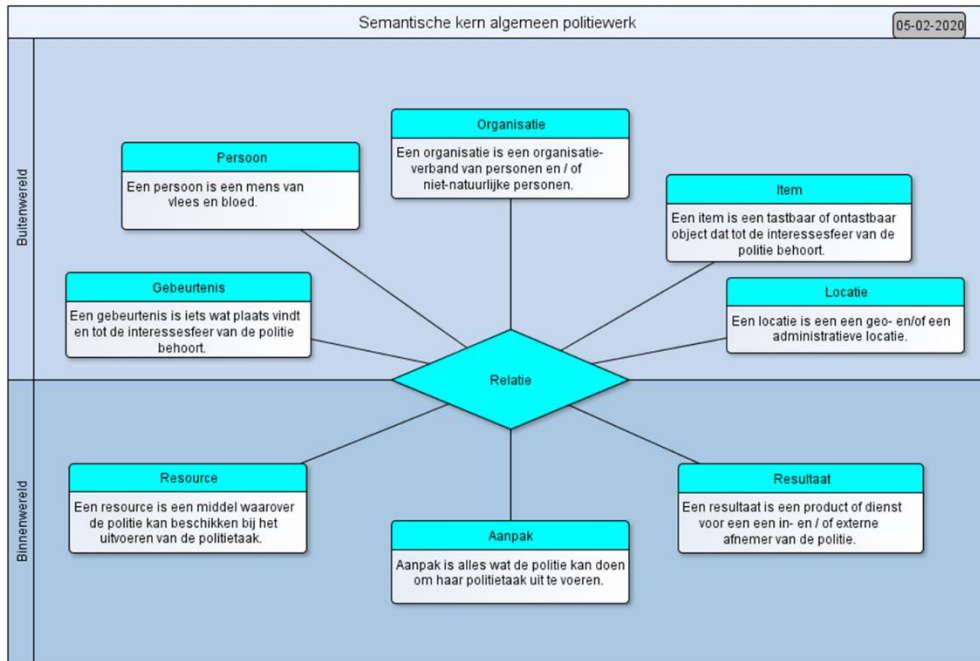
Semantische kern algemeen politiewerk

05-02-2020

Buitenwereld

Persoon
Een persoon is een mens van vlees en bloed.

Organisatie
Een organisatie is een organisatieverband van personen en / of niet-natuurlijke personen.

Item
Een item is een tastbaar of ontastbaar object dat tot de interessesfeer van de politie behoort.

Gebeurtenis
Een gebeurtenis is iets wat plaats vindt en tot de interessesfeer van de politie behoort.

Locatie
Een locatie is een een geo- en/of een administratieve locatie.

Relatie

Binnenwereld

Resource
Een resource is een middel waarover de politie kan beschikken bij het uitvoeren van de politietaak.

Aanpak
Aanpak is alles wat de politie kan doen om haar politietaak uit te voeren.

Resultaat
Een resultaat is een product of dienst voor een een in- en / of externe afnemer van de politie.